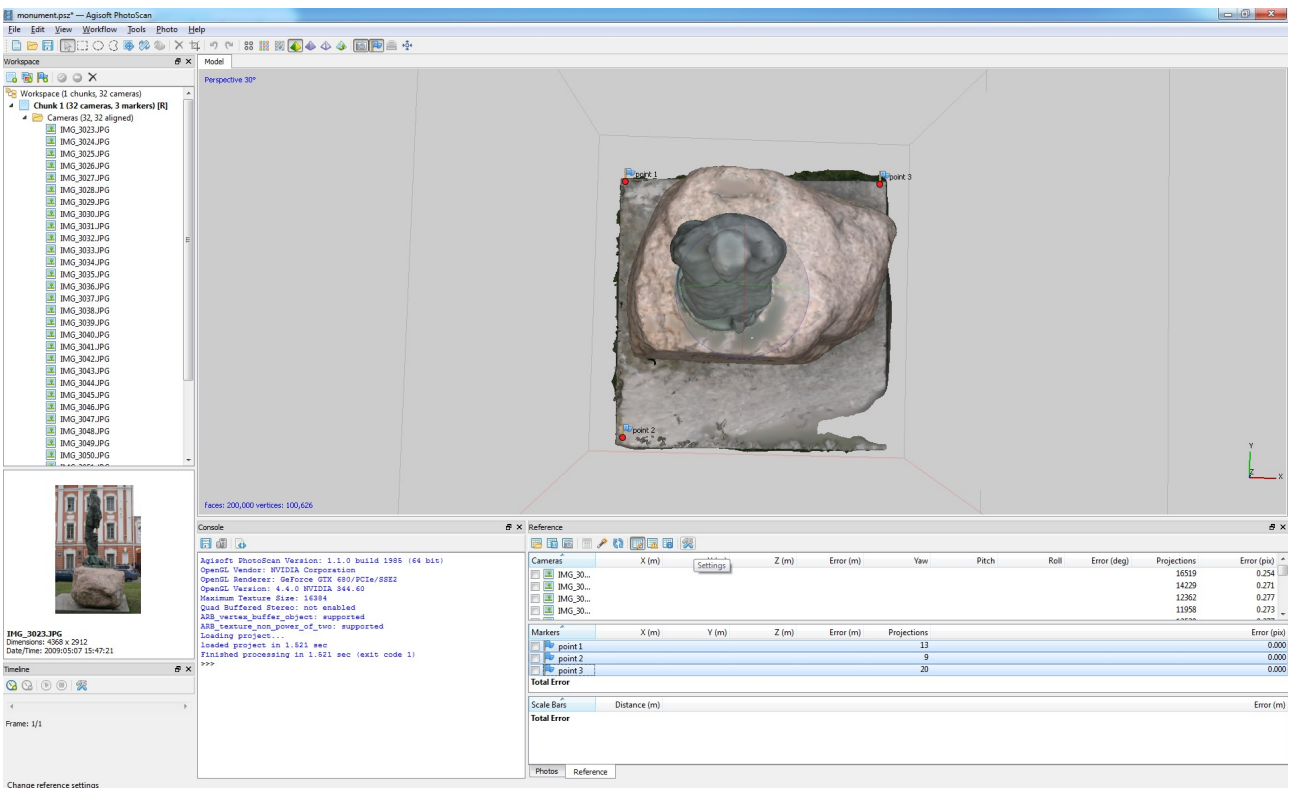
monument.psz* — Agisoft PhotoScan

File Edit View Workflow Tools Photo Help

Workspace

Model

Workspace (1 chunks, 32 cameras)
Chunk 1 (32 cameras, 3 markers) [R]
Cameras (32, 32 aligned)
IMG_3023.JPG
IMG_3024.JPG
IMG_3025.JPG
IMG_3026.JPG
IMG_3027.JPG
IMG_3028.JPG
IMG_3029.JPG
IMG_3030.JPG
IMG_3031.JPG
IMG_3032.JPG
IMG_3033.JPG
IMG_3034.JPG
IMG_3035.JPG
IMG_3036.JPG
IMG_3037.JPG
IMG_3038.JPG
IMG_3039.JPG
IMG_3040.JPG
IMG_3041.JPG
IMG_3042.JPG
IMG_3043.JPG
IMG_3044.JPG
IMG_3045.JPG
IMG_3046.JPG
IMG_3047.JPG
IMG_3048.JPG
IMG_3049.JPG
IMG_3050.JPG

Perspective 30°

point 1
point 3
point 2

Y
Z
X

Faces: 200,000 vertices: 100,626

IMG_3023.JPG
Dimensions: 4368 x 2912
Date/Time: 2009:05:07 15:47:21

Timeline

Frame: 1/1

Console

Agisoft PhotoScan Version: 1.1.0 build 1985 (64 bit)
OpenGL Vendor: NVIDIA Corporation
OpenGL Renderer: GeForce GTX 680/PCIe/SSE2
OpenGL Version: 4.4.0 NVIDIA 344.60
Maximum Texture Size: 16384
Quad Buffered Stereo: not enabled
ARB_vertex_buffer_object: supported
ARB_texture_non_power_of_two: supported
Loading project...
loaded project in 1.521 sec
Finished processing in 1.521 sec (exit code 1)
>>>

Reference

Settings

| Cameras | X (m) | Y (m) | Z (m) | Error (m) | Yaw | Pitch | Roll | Error (deg) | Projections | Error (pix) |
|---|---|---|---|---|---|---|---|---|---|---|
| IMG_30... | | | | | | | | | 16519 | 0.254 |
| IMG_30... | | | | | | | | | 14229 | 0.271 |
| IMG_30... | | | | | | | | | 12362 | 0.277 |
| IMG_30... | | | | | | | | | 11958 | 0.273 |

| Markers | X (m) | Y (m) | Z (m) | Error (m) | Projections | Error (pix) |
|---|---|---|---|---|---|---|
| point 1 | | | | | 13 | 0.000 |
| point 2 | | | | | 9 | 0.000 |
| point 3 | | | | | 20 | 0.000 |
| Total Error | | | | | | |

| Scale Bars | Distance (m) | Error (m) |
|---|---|---|
| Total Error | | |

Photos Reference

Change reference settings